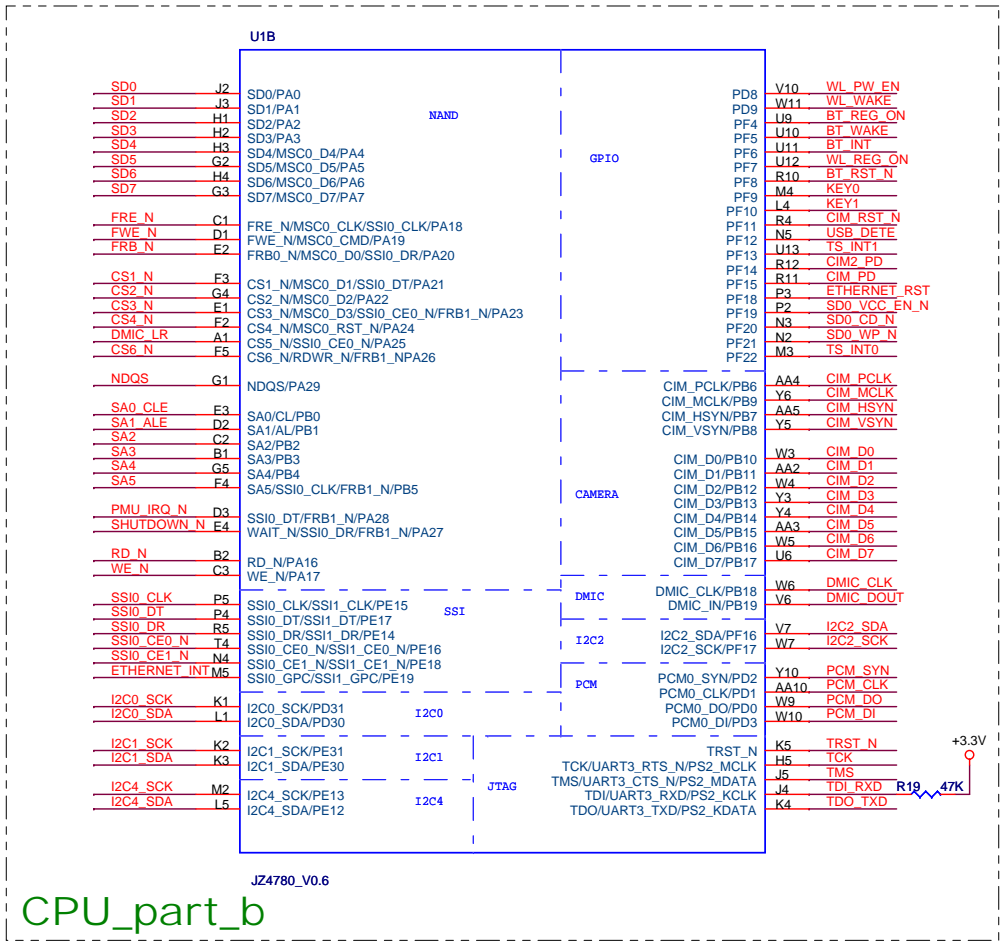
U1B

SD0 J2 SD0/PA0
SD1 J3 SD1/PA1
SD2 H1 SD2/PA2
SD3 H2 SD3/PA3
SD4 H3 SD4/MSC0_D4/PA4
SD5 G2 SD5/MSC0_D5/PA5
SD6 H4 SD6/MSC0_D6/PA6
SD7 G3 SD7/MSC0_D7/PA7

NAND

FRE_N C1 FRE_N/MSC0_CLK/SSI0_CLK/PA18
FWE_N D1 FWE_N/MSC0_CMD/PA19
FRB_N E2 FRB0_N/MSC0_D0/SSI0_DR/PA20

CS1_N F3 CS1_N/MSC0_D1/SSI0_DT/PA21
CS2_N G4 CS2_N/MSC0_D2/PA22
CS3_N E1 CS3_N/MSC0_D3/SSI0_CE0_N/FRB1_N/PA23
CS4_N F2 CS4_N/MSC0_RST_N/PA24
DMIC_LR A1 CS5_N/SSI0_CE0_N/PA25
CS6_N F5 CS6_N/RDWR_N/FRB1_NPA26

NDQS G1 NDQS/PA29

SA0_CLE F3 SA0/CL/PB0
SA1_ALE D2 SA1/AL/PB1
SA2 C2 SA2/PB2
SA3 B1 SA3/PB3
SA4 G5 SA4/PB4
SA5 F4 SA5/SSI0_CLK/FRB1_N/PB5

PMU_IRQ_N D3 SSI0_DT/FRB1_N/PA28
SHUTDOWN_N E4 WAIT_N/SSI0_DR/FRB1_N/PA27

RD_N B2 RD_N/PA16
WE_N C3 WE_N/PA17

SSI

SSI0_CLK P5 SSI0_CLK/SSI1_CLK/PE15
SSI0_DT P4 SSI0_DT/SSI1_DT/PE17
SSI0_DR R5 SSI0_DR/SSI1_DR/PE14
SSI0_CE0_N T4 SSI0_CE0_N/SSI1_CE0_N/PE16
SSI0_CE1_N N4 SSI0_CE1_N/SSI1_CE1_N/PE18
ETHERNET_INT M5 SSI0_GPC/SSI1_GPC/PE19

I2C0
I2C0_SCK K1 I2C0_SCK/PD31
I2C0_SDA L1 I2C0_SDA/PD30

I2C1
I2C1_SCK K2 I2C1_SCK/PE31
I2C1_SDA K3 I2C1_SDA/PE30

I2C4
I2C4_SCK M2 I2C4_SCK/PE13
I2C4_SDA L5 I2C4_SDA/PE12

GPIO

PD8 V10 WL_PW_EN
PD9 W11 WL_WAKE
PF4 U9 BT_REG_ON
PF5 U10 BT_WAKE
PF6 U11 BT_INT
PF7 U12 WL_REG_ON
PF8 R10 BT_RST_N
PF9 M4 KEY0
PF10 L4 KEY1
PF11 R4 CIM_RST_N
PF12 N5 USB_DETE
PF13 U13 TS_INT1
PF14 R12 CIM2_PD
PF15 R11 CIM_PD
PF18 P3 ETHERNET_RST
PF19 P2 SD0_VCC_EN_N
PF20 N3 SD0_CD_N
PF21 N2 SD0_WP_N
PF22 M3 TS_INT0

CAMERA

CIM_PCLK/PB6 AA4 CIM_PCLK
CIM_MCLK/PB9 Y6 CIM_MCLK
CIM_HSYN/PB7 AA5 CIM_HSYN
CIM_VSYN/PB8 Y5 CIM_VSYN

CIM_D0/PB10 W3 CIM_D0
CIM_D1/PB11 AA2 CIM_D1
CIM_D2/PB12 W4 CIM_D2
CIM_D3/PB13 Y3 CIM_D3
CIM_D4/PB14 Y4 CIM_D4
CIM_D5/PB15 AA3 CIM_D5
CIM_D6/PB16 W5 CIM_D6
CIM_D7/PB17 U6 CIM_D7

DMIC
DMIC_CLK/PB18 W6 DMIC_CLK
DMIC_IN/PB19 V6 DMIC_DOUT

I2C2
I2C2_SDA/PF16 V7 I2C2_SDA
I2C2_SCK/PF17 W7 I2C2_SCK

PCM
PCM0_SYN/PD2 Y10 PCM_SYN
PCM0_CLK/PD1 AA10 PCM_CLK
PCM0_DO/PD0 W9 PCM_DO
PCM0_DI/PD3 W10 PCM_DI

JTAG
TRST_N K5 TRST_N
TCK/UART3_RTS_N/PS2_MCLK H5 TCK
TMS/UART3_CTS_N/PS2_MDATA J5 TMS
TDI/UART3_RXD/PS2_KCLK J4 TDI_RXD
TDO/UART3_TXD/PS2_KDATA K4 TDO_TXD

+3.3V
R19 47K

JZ4780_V0.6

CPU_part_b